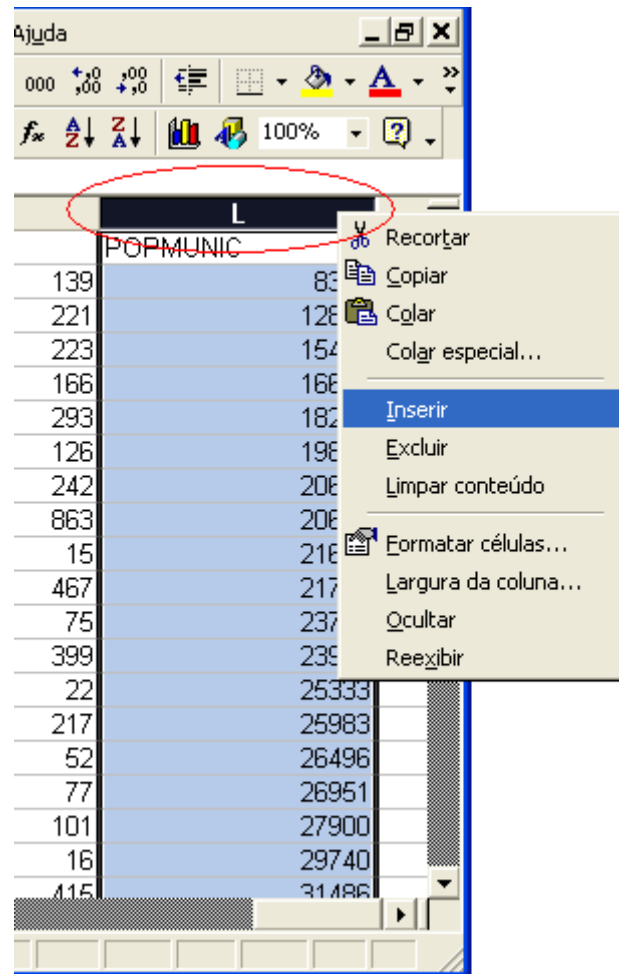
Ajuda

000 100%

L

POPMUNIC

| | |
|---|---|
| 139 | 83 |
| 221 | 128 |
| 223 | 154 |
| 166 | 166 |
| 293 | 182 |
| 126 | 198 |
| 242 | 206 |
| 863 | 206 |
| 15 | 216 |
| 467 | 217 |
| 75 | 237 |
| 399 | 239 |
| 22 | 25333 |
| 217 | 25983 |
| 52 | 26496 |
| 77 | 26951 |
| 101 | 27900 |
| 16 | 29740 |
| 415 | 31486 |

Recortar
Copiar
Colar
Colar especial...
Inserir
Excluir
Limpar conteúdo
Formatar células...
Largura da coluna...
Ocultar
Reexibir